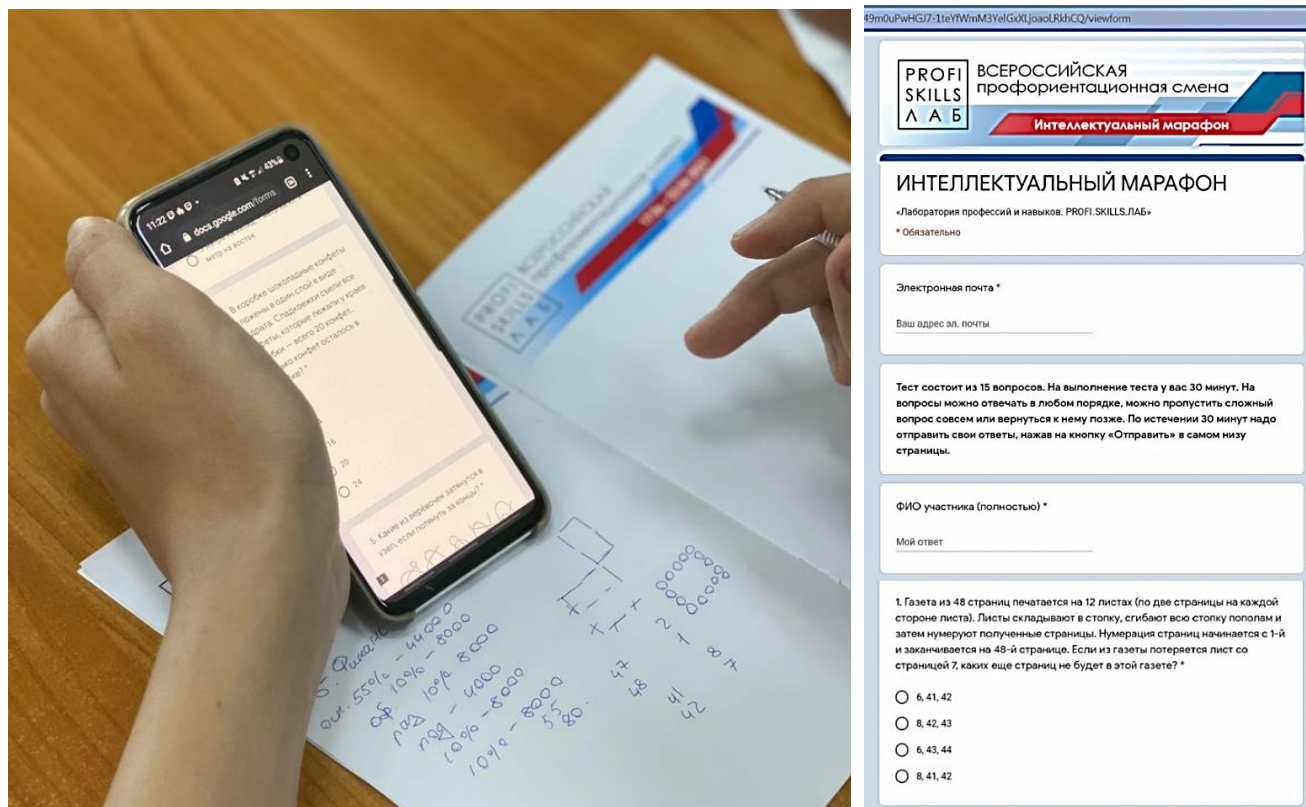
11:22 43%
docs.google.com/forms
митр на кости

В коробке шоколадные конфеты уложены в один слой в виде квадрата. Сладкоежки съели все конфеты, которые лежали у краев коробки — всего 20 конфет. Сколько конфет осталось в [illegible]

16
20
24

5. Какие из верёвочек затянутся в узел, если потянуть за концы? *

PROFI SKILLS ЛАБ ВСЕРОССИЙСКАЯ профориентационная смена

5. Физика 55% — 4000
10% — 8000
10% 8000
4000
10% — 8000
55
80
47
48
41
42

49m0uPwHGJ7-1teYfWmM3YelGxXLjoaoLRkhCQ/viewform

PROFI SKILLS ЛАБ ВСЕРОССИЙСКАЯ профориентационная смена
Интеллектуальный марафон

ИНТЕЛЛЕКТУАЛЬНЫЙ МАРАФОН
«Лаборатория профессий и навыков. PROFI.SKILLS.ЛАБ»
* Обязательно

Электронная почта *
Ваш адрес эл. почты

Тест состоит из 15 вопросов. На выполнение теста у вас 30 минут. На вопросы можно отвечать в любом порядке, можно пропустить сложный вопрос совсем или вернуться к нему позже. По истечении 30 минут надо отправить свои ответы, нажав на кнопку «Отправить» в самом низу страницы.

ФИО участника (полностью) *
Мой ответ

1. Газета из 48 страниц печатается на 12 листах (по две страницы на каждой стороне листа). Листы складывают в стопку, сгибают всю стопку пополам и затем нумеруют полученные страницы. Нумерация страниц начинается с 1-й и заканчивается на 48-й странице. Если из газеты потеряется лист со страницей 7, каких еще страниц не будет в этой газете? *

6, 41, 42
8, 42, 43
6, 43, 44
8, 41, 42